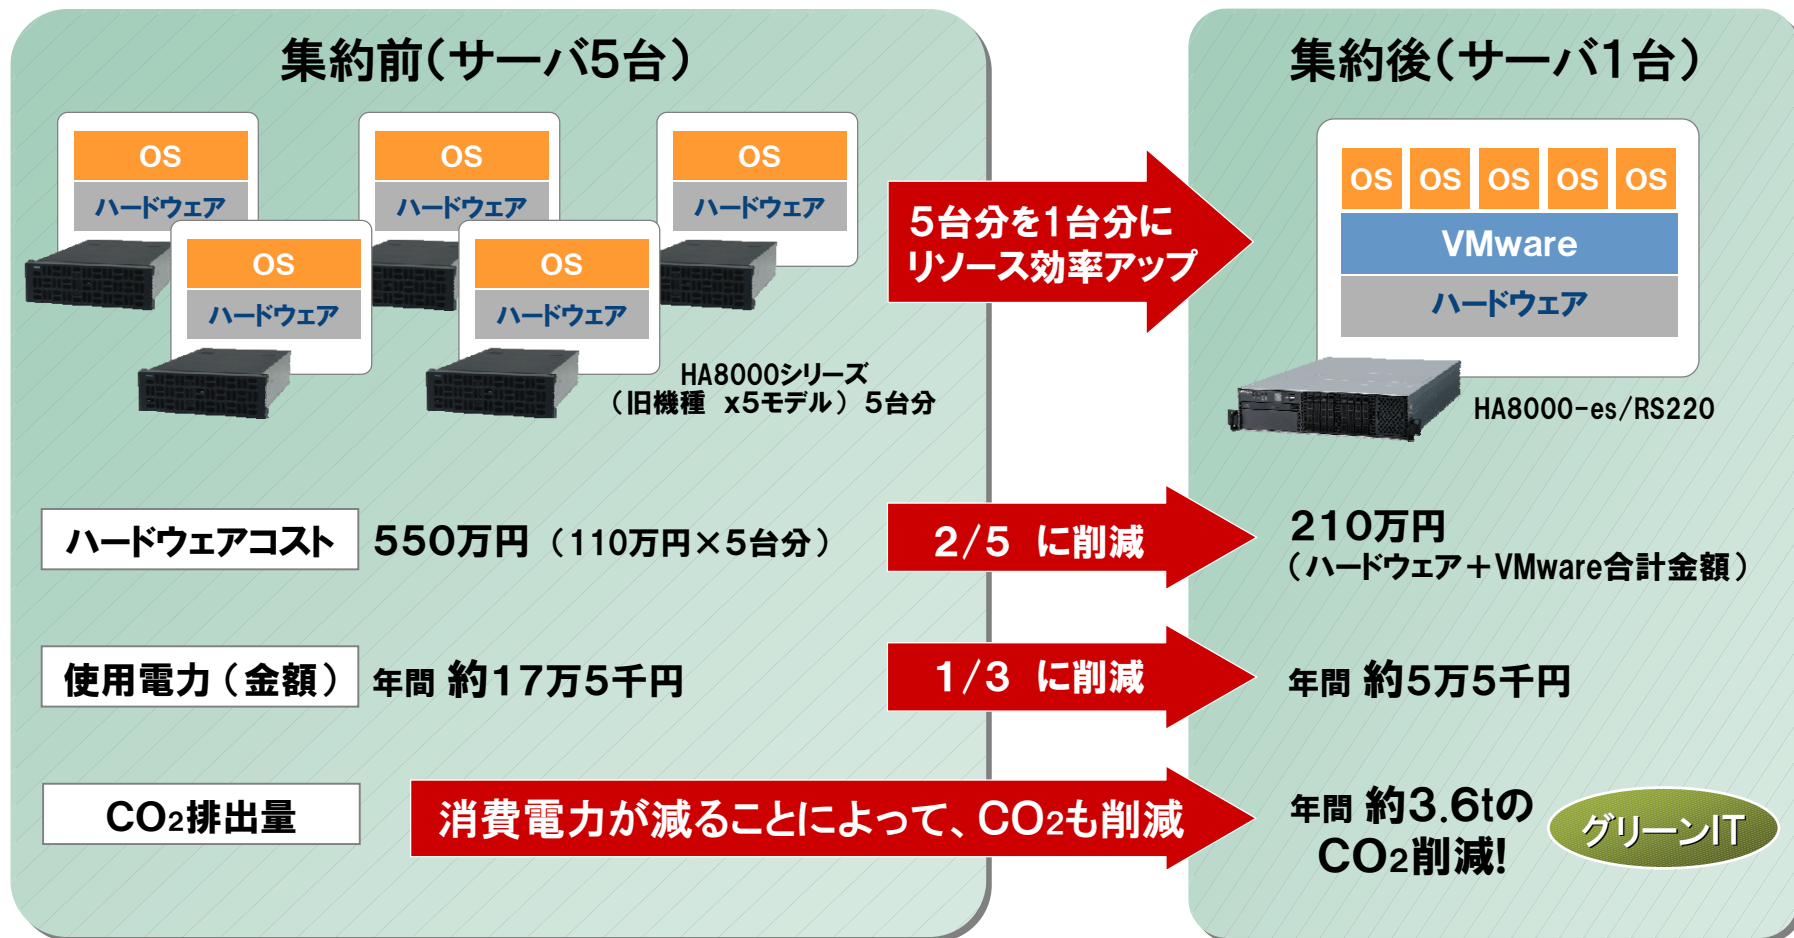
集約前(サーバ5台)

OS
ハードウェア

OS
ハードウェア

OS
ハードウェア

OS
ハードウェア

OS
ハードウェア

HA8000シリーズ
(旧機種 x5モデル) 5台分

5台分を1台分に
リソース効率アップ

集約後(サーバ1台)

OS OS OS OS OS
VMware
ハードウェア

HA8000-es/RS220

ハードウェアコスト　550万円 (110万円×5台分)

2/5 に削減

210万円
(ハードウェア+VMware合計金額)

使用電力(金額)　年間 約17万5千円

1/3 に削減

年間 約5万5千円

$CO_2$排出量

消費電力が減ることによって、$CO_2$も削減

年間 約3.6tの
$CO_2$削減!

グリーンIT